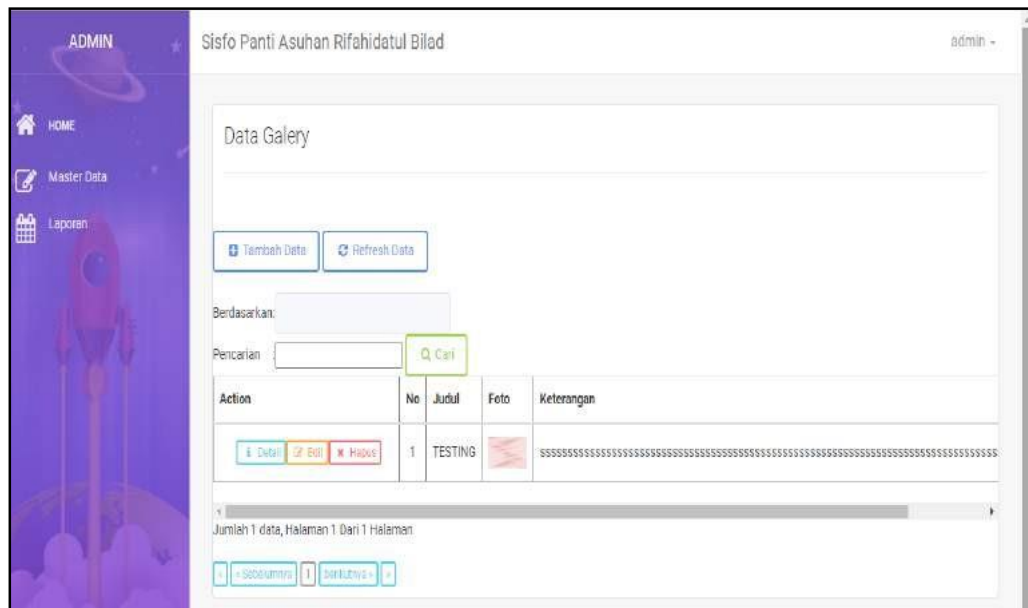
ADMIN

HOME

Master Data

Laporan

Sisfo Panti Asuhan Rifahidatul Bilad

admin -

Data Galery

Tambah Data

Refresh Data

Berdasarkan:

Pencarian

Cari

| Action | No | Judul | Foto | Keterangan |
|---|---|---|---|---|
| Detail Edit Hapus | 1 | TESTING | | ssssssssssssssssssssssssssssssssssssssssssssssssssssssssssssssssssssss |

Jumlah 1 data, Halaman 1 Dari 1 Halaman

« Sebelumnya 1 Berikutnya »